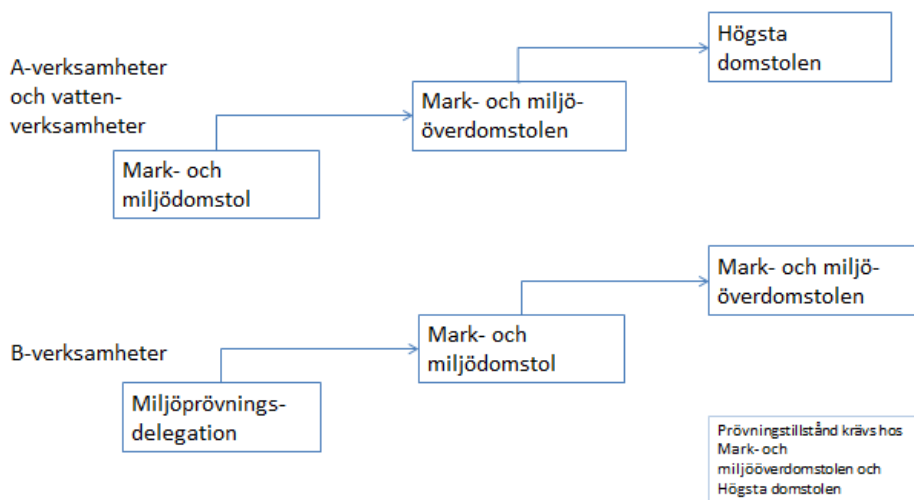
Högsta domstolen

A-verksamheter och vattenverksamheter

Mark- och miljööverdomstolen

Mark- och miljödomstol

Mark- och miljööverdomstolen

B-verksamheter

Mark- och miljödomstol

Miljöprövningsdelegation

Prövningstillstånd krävs hos Mark- och miljööverdomstolen och Högsta domstolen